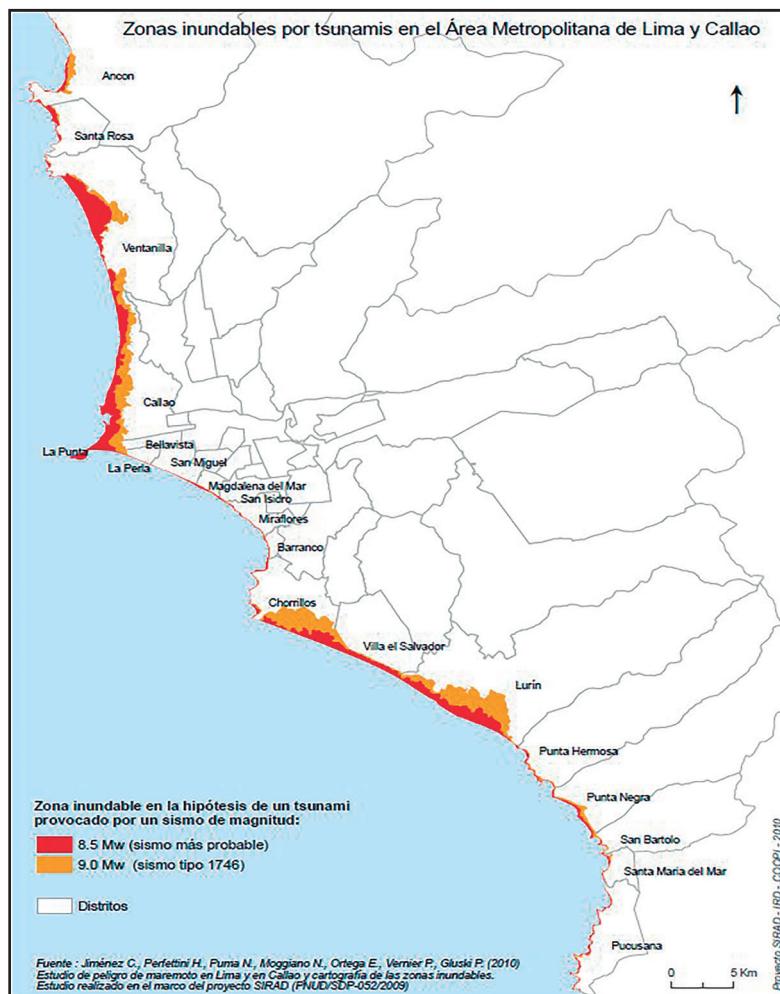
Zonas inundables por tsunamis en el Área Metropolitana de Lima y Callao

Ancon

Santa Rosa

Ventanilla

Callao

La Punta

Bellavista

La Perla

San Miguel

Magdalena del Mar

San Isidro

Miraflores

Barranco

Chorrillos

Villa el Salvador

Lurín

Punta Hermosa

Punta Negra

San Bartolo

Santa Maria del Mar

Pucusana

Zona inundable en la hipótesis de un tsunami provocado por un sismo de magnitud:

8.5 Mw (sismo más probable)

9.0 Mw (sismo tipo 1746)

Distritos

Fuente : Jiménez C., Perfettini H., Puma N., Moggiano N., Ortega E., Vernier P., Gluski P. (2010)
Estudio de peligro de maremoto en Lima y en Callao y cartografía de las zonas inundables.
Estudio realizado en el marco del proyecto SIRAD (PNUD/SDP-052/2009)

0 5 Km

Proyecto SIRAD - IRD - COOPI - 2010